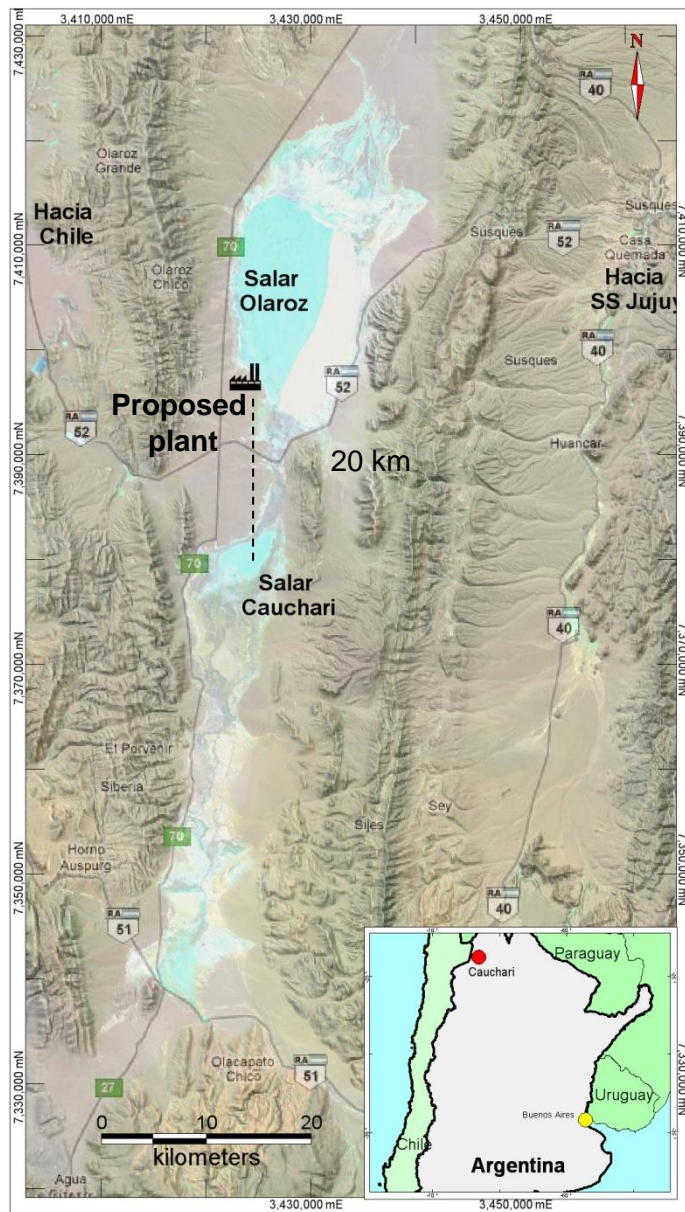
3,410,000 mE
3,430,000 mE
3,450,000 mE
7,430,000 N
7,410,000 mN
7,390,000 mN
7,370,000 mN
7,350,000 mN
7,330,000 mN
7,410,000 mN
7,390,000 mN
7,370,000 mN
7,350,000 mN
7,330,000 mN
N
RA 40
Olaroz Grande
Hacia Chile
70
Olaroz Chico
Salar Olaroz
Susques
RA 52
Susques
Casa Quemada
Hacia SS Jujuy
RA 40
Susques
RA 52
RA 52
Proposed plant
Huancar
20 km
70
Salar Cauchari
RA 40
El Porvenir
Siberia
Sey
Siles
70
Horno Auspurg
RA 40
RA 51
Olacapato Chico
RA 51
27
0 10 20
kilometers
Agua
Paraguay
Cauchari
Uruguay
Buenos Aires
Chile
Argentina
3,430,000 mE
3,450,000 mE